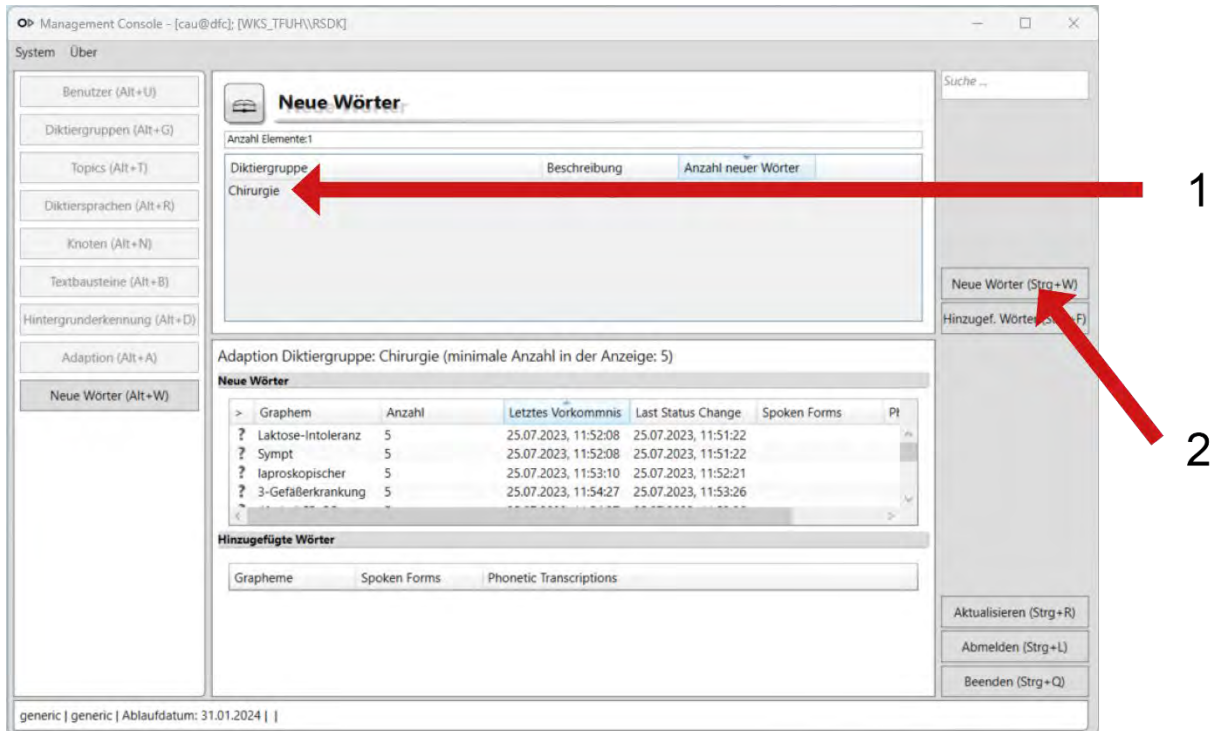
Management Console - [cau@dfc]; [WKS_TFUH\\RSDK]

System Über

Benutzer (Alt+U)
Diktiergruppen (Alt+G)
Topics (Alt+T)
Diktiersprachen (Alt+R)
Knoten (Alt+N)
Textbausteine (Alt+B)
Hintergrunderkennung (Alt+D)
Adaption (Alt+A)
Neue Wörter (Alt+W)

Neue Wörter

Anzahl Elemente:1

| Diktiergruppe | Beschreibung | Anzahl neuer Wörter |
|---|---|---|
| Chirurgie | | |

1

Suche ...

Neue Wörter (Strg+W)
Hinzugef. Wörter (Strg+F)

2

Adaption Diktiergruppe: Chirurgie (minimale Anzahl in der Anzeige: 5)

Neue Wörter

| > | Graphem | Anzahl | Letztes Vorkommnis | Last Status Change | Spoken Forms | Pl |
|---|---|---|---|---|---|---|
| ? | Laktose-Intoleranz | 5 | 25.07.2023, 11:52:08 | 25.07.2023, 11:51:22 | | |
| ? | Sympt | 5 | 25.07.2023, 11:52:08 | 25.07.2023, 11:51:22 | | |
| ? | laproskopischer | 5 | 25.07.2023, 11:53:10 | 25.07.2023, 11:52:21 | | |
| ? | 3-Gefäßerkrankung | 5 | 25.07.2023, 11:54:27 | 25.07.2023, 11:53:26 | | |

Hinzugefügte Wörter

| Grapheme | Spoken Forms | Phonetic Transcriptions |
|---|---|---|

Aktualisieren (Strg+R)
Abmelden (Strg+L)
Beenden (Strg+Q)

generic | generic | Ablaufdatum: 31.01.2024 | |